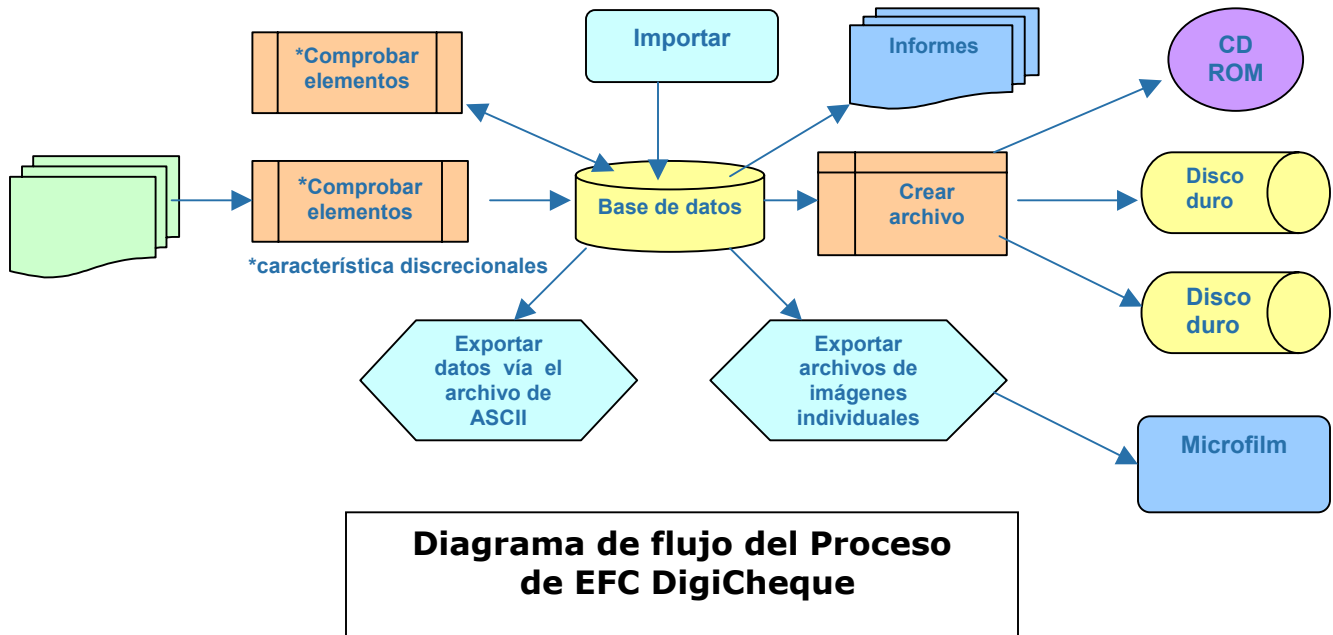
*Comprobar elementos

Importar

Informes

CD ROM

*Comprobar elementos

*característica discrecionales

Base de datos

Crear archivo

Disco duro

Disco duro

Exportar datos vía el archivo de ASCII

Exportar archivos de imágenes individuales

Microfilm

Diagrama de flujo del Proceso de EFC DigiCheque